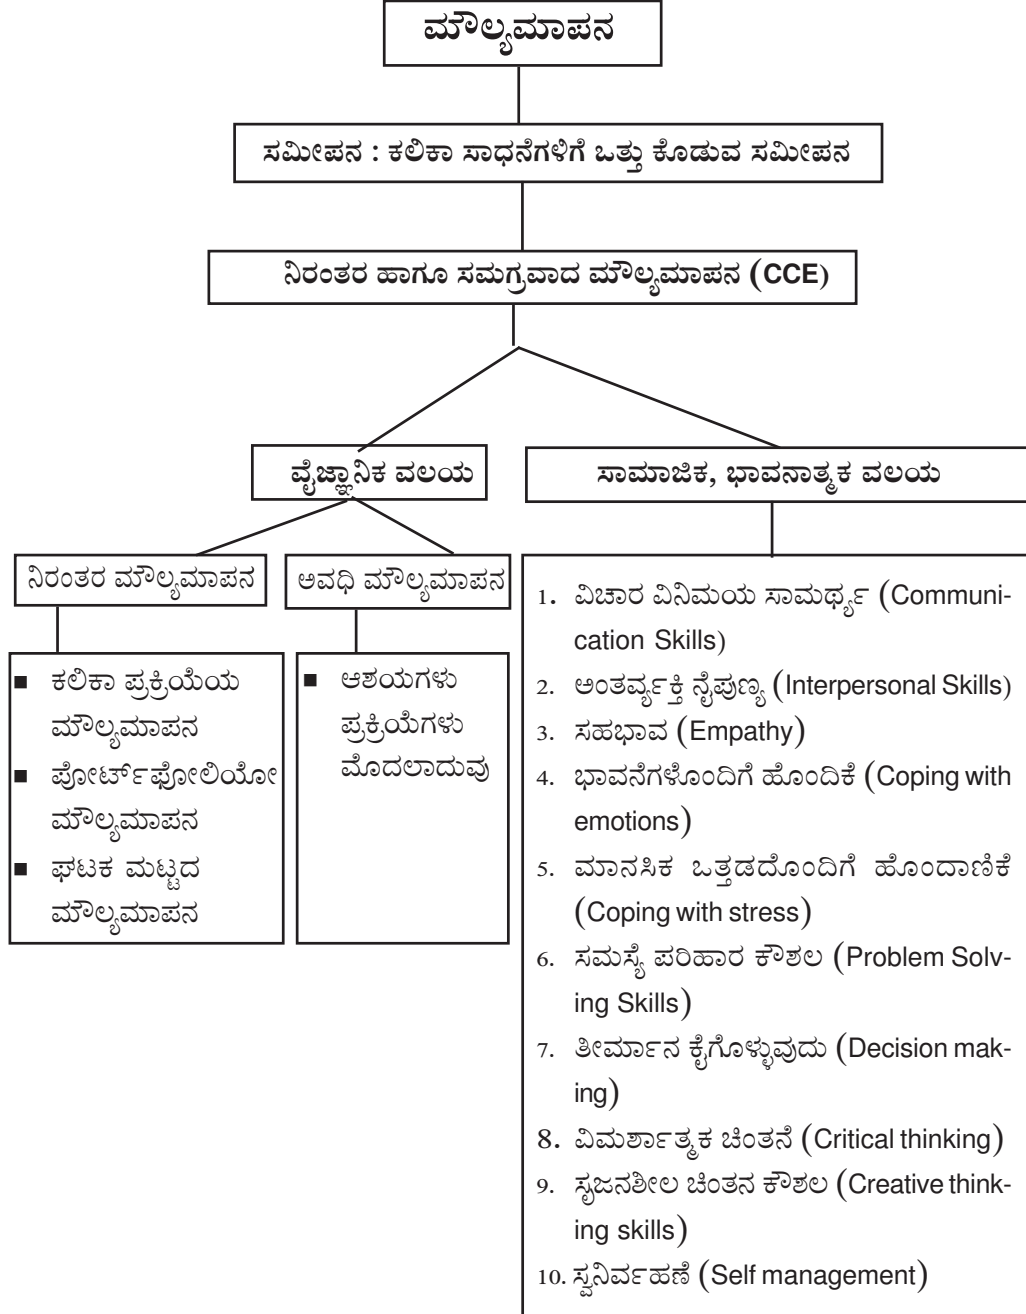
ಮೌಲ್ಯಮಾಪನ

ಸಮೀಪನ : ಕಲಿಕಾ ಸಾಧನೆಗಳಿಗೆ ಒತ್ತು ಕೊಡುವ ಸಮೀಪನ

ನಿರಂತರ ಹಾಗೂ ಸಮಗ್ರವಾದ ಮೌಲ್ಯಮಾಪನ (CCE)

ವೈಜ್ಞಾನಿಕ ವಲಯ

ಸಾಮಾಜಿಕ, ಭಾವನಾತ್ಮಕ ವಲಯ

ನಿರಂತರ ಮೌಲ್ಯಮಾಪನ

ಅವಧಿ ಮೌಲ್ಯಮಾಪನ

■ ಕಲಿಕಾ ಪ್ರಕ್ರಿಯೆಯ ಮೌಲ್ಯಮಾಪನ
■ ಪೋರ್ಟ್‌ಫೋಲಿಯೋ ಮೌಲ್ಯಮಾಪನ
■ ಘಟಕ ಮಟ್ಟದ ಮೌಲ್ಯಮಾಪನ

■ ಆಶಯಗಳು ಪ್ರಕ್ರಿಯೆಗಳು ಮೊದಲಾದುವು

1. ವಿಚಾರ ವಿನಿಮಯ ಸಾಮರ್ಥ್ಯ (Communication Skills)
2. ಅಂತರ್ವ್ಯಕ್ತಿ ನೈಪುಣ್ಯ (Interpersonal Skills)
3. ಸಹಭಾವ (Empathy)
4. ಭಾವನೆಗಳೊಂದಿಗೆ ಹೊಂದಿಕೆ (Coping with emotions)
5. ಮಾನಸಿಕ ಒತ್ತಡದೊಂದಿಗೆ ಹೊಂದಾಣಿಕೆ (Coping with stress)
6. ಸಮಸ್ಯೆ ಪರಿಹಾರ ಕೌಶಲ (Problem Solving Skills)
7. ತೀರ್ಮಾನ ಕೈಗೊಳ್ಳುವುದು (Decision making)
8. ವಿಮರ್ಶಾತ್ಮಕ ಚಿಂತನೆ (Critical thinking)
9. ಸೃಜನಶೀಲ ಚಿಂತನ ಕೌಶಲ (Creative thinking skills)
10. ಸ್ವನಿರ್ವಹಣೆ (Self management)